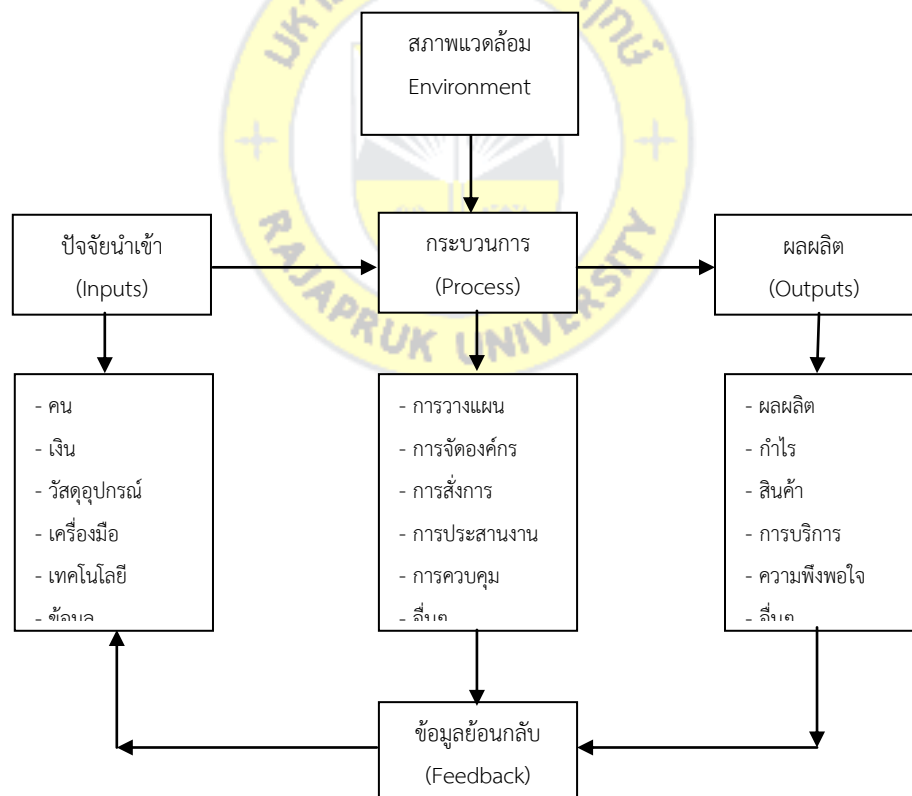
สภาพแวดล้อม
Environment

ปัจจัยนำเข้า
(Inputs)

กระบวนการ
(Process)

ผลผลิต
(Outputs)

- คน
- เงิน
- วัสดุอุปกรณ์
- เครื่องมือ
- เทคโนโลยี
- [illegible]

- การวางแผน
- การจัดองค์กร
- การสั่งการ
- การประสานงาน
- การควบคุม
- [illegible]

- ผลผลิต
- กำไร
- สินค้า
- การบริการ
- ความพึงพอใจ
- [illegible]

ข้อมูลย้อนกลับ
(Feedback)